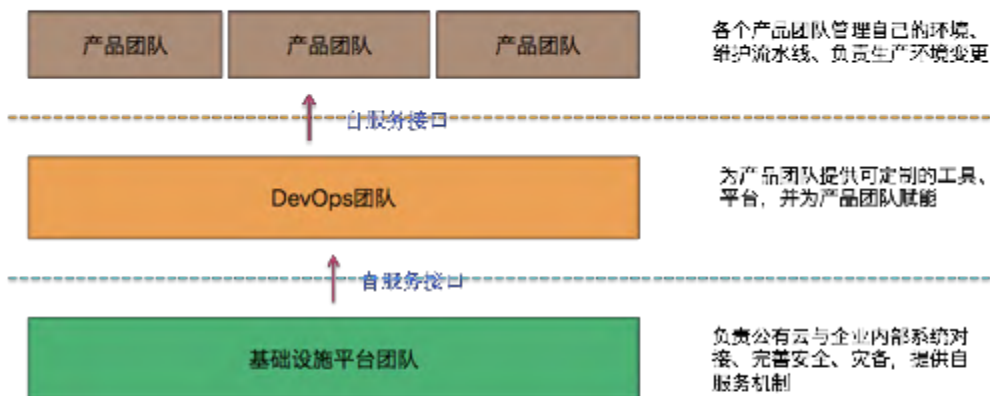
产品团队

产品团队

产品团队

各个产品团队管理自己的环境、维护流水线、负责生产环境变更

自服务接口

DevOps团队

为产品团队提供可定制的工具、平台，并为产品团队赋能

自服务接口

基础设施平台团队

负责公有云与企业内部系统对接、完善安全、灾备，提供自服务机制